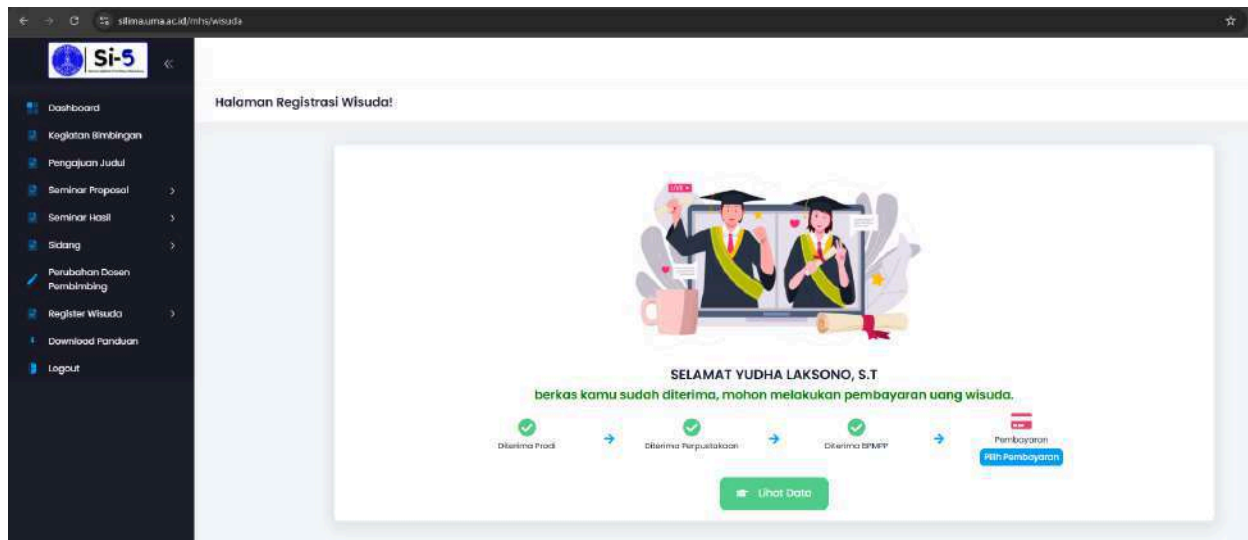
silima.uma.ac.id/mhs/wisuda

Si-5

Dashboard
Kegiatan Bimbingan
Pengajuan Judul
Seminar Proposal
Seminar Hasil
Sidang
Perubahan Dosen Pembimbing
Register Wisuda
Download Panduan
Logout

Halaman Registrasi Wisuda!

LIVE

SELAMAT YUDHA LAKSONO, S.T
berkas kamu sudah diterima, mohon melakukan pembayaran uang wisuda.

Diterima Prodi
Diterima Perpustakaan
Diterima BPMPP
Pembayaran
Pilih Pembayaran

Lihat Data